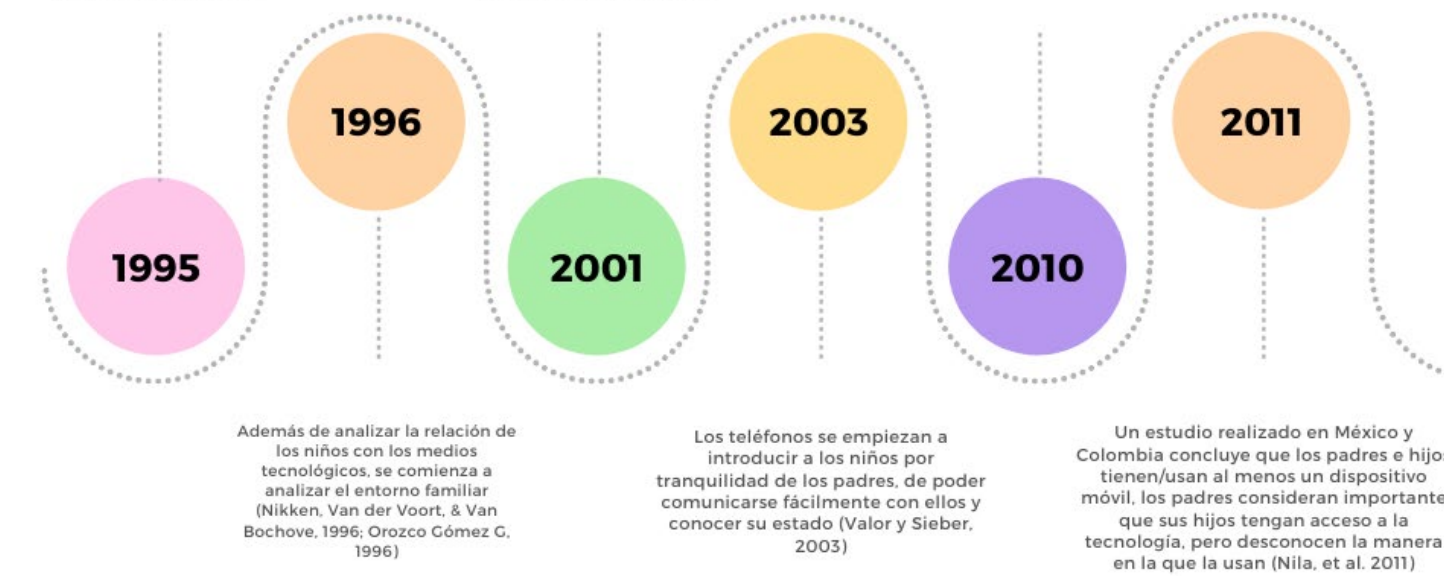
1996

2003

2011

1995

2001

2010

Además de analizar la relación de los niños con los medios tecnológicos, se comienza a analizar el entorno familiar (Nikken, Van der Voort, & Van Bochove, 1996; Orozco Gómez G, 1996)

Los teléfonos se empiezan a introducir a los niños por tranquilidad de los padres, de poder comunicarse fácilmente con ellos y conocer su estado (Valor y Sieber, 2003)

Un estudio realizado en México y Colombia concluye que los padres e hijos tienen/usan al menos un dispositivo móvil, los padres consideran importante que sus hijos tengan acceso a la tecnología, pero desconocen la manera en la que la usan (Nila, et al. 2011)